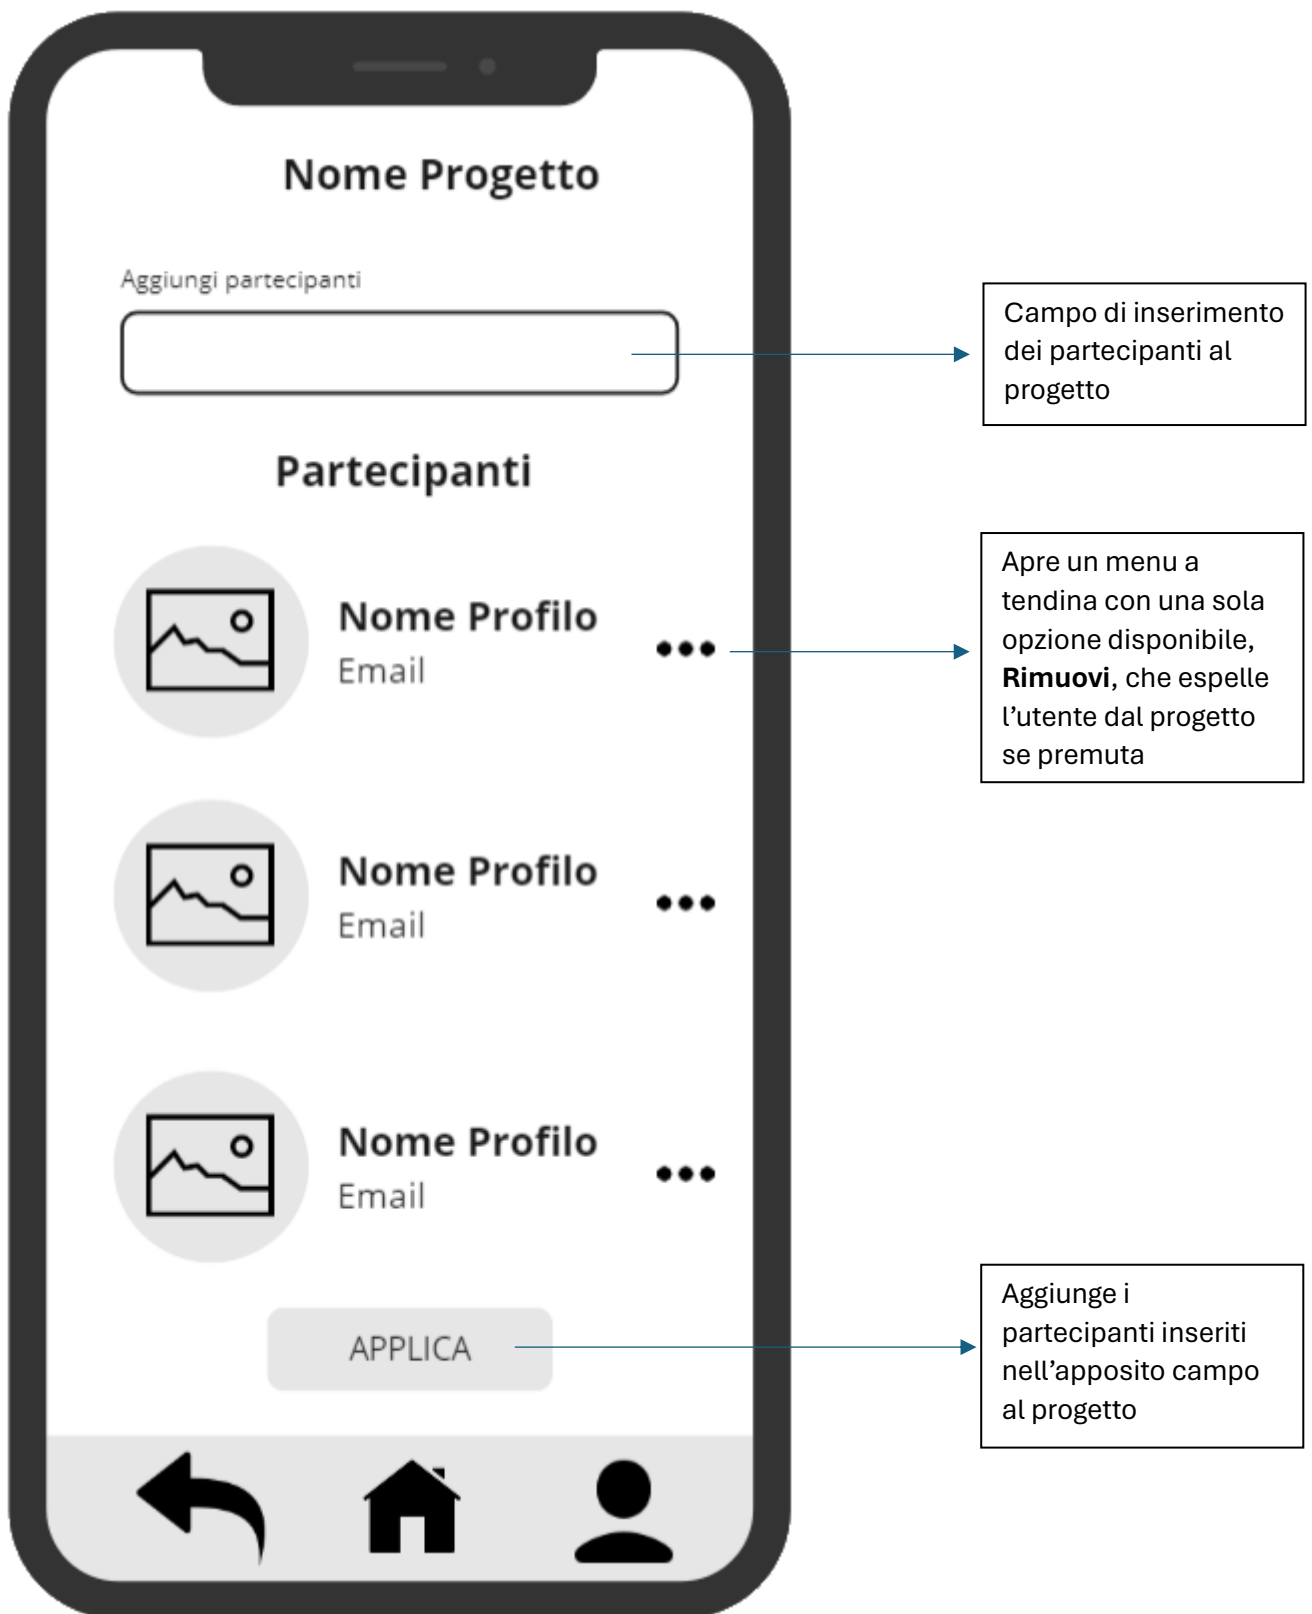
Nome Progetto

Aggiungi partecipanti

Campo di inserimento dei partecipanti al progetto

Partecipanti

Nome Profilo
Email

Apre un menu a tendina con una sola opzione disponibile, **Rimuovi**, che espelle l'utente dal progetto se premuta

Nome Profilo
Email

Nome Profilo
Email

APPLICA

Aggiunge i partecipanti inseriti nell'apposito campo al progetto